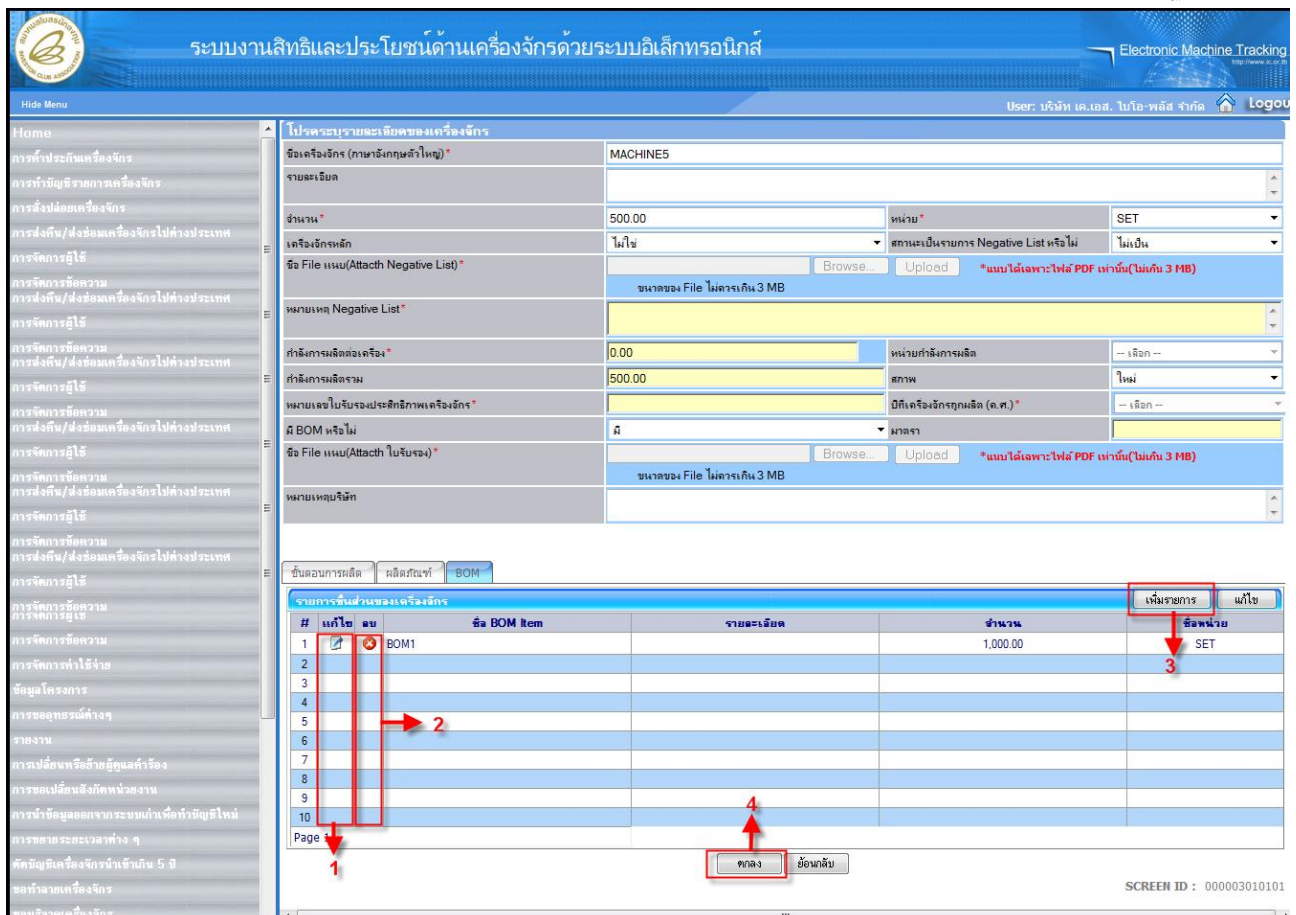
ระบบงานสิทธิและประโยชน์ด้านเครื่องจักรด้วยระบบอิเล็กทรอนิกส์

Electronic Machine Tracking

Hide Menu

User: บริษัท เค.เอส. ไบโอ-พลัส จำกัด Logout

Home
การค้ำประกันเครื่องจักร
การทำบัญชีรายการเครื่องจักร
การสั่งปล่อยเครื่องจักร
การส่งคืน/ส่งซ่อมเครื่องจักรไปต่างประเทศ
การจัดการผู้ใช้
การจัดการข้อความ
การส่งคืน/ส่งซ่อมเครื่องจักรไปต่างประเทศ
การจัดการผู้ใช้
การจัดการข้อความ
การส่งคืน/ส่งซ่อมเครื่องจักรไปต่างประเทศ
การจัดการผู้ใช้
การจัดการข้อความ
การส่งคืน/ส่งซ่อมเครื่องจักรไปต่างประเทศ
การจัดการผู้ใช้
การจัดการข้อความ
การส่งคืน/ส่งซ่อมเครื่องจักรไปต่างประเทศ
การจัดการผู้ใช้
การจัดการข้อความ
การส่งคืน/ส่งซ่อมเครื่องจักรไปต่างประเทศ
การจัดการผู้ใช้
การจัดการข้อความ
การจัดการผู้ใช้
การจัดการข้อความ
การจัดการค่าใช้จ่าย
ข้อมูลโครงการ
การขออุทธรณ์ต่างๆ
รายงาน
การเปลี่ยนหรือย้ายผู้ดูแลคำร้อง
การขอเปลี่ยนสังกัดหน่วยงาน
การนำข้อมูลออกจากระบบเก่าเพื่อทำบัญชีใหม่
การขยายระยะเวลาต่าง ๆ
ตัดบัญชีเครื่องจักรนำเข้าเกิน 5 ปี
ขอทำลายเครื่องจักร

โปรดระบุรายละเอียดของเครื่องจักร

ชื่อเครื่องจักร (ภาษาอังกฤษตัวใหญ่)* MACHINE5
รายละเอียด
จำนวน* 500.00 หน่วย* SET
เครื่องจักรหลัก ไม่ใช่ สถานะเป็นรายการ Negative List หรือไม่ ไม่เป็น
ชื่อ File แนบ(Attacth Negative List)* Browse... Upload *แนบได้เฉพาะไฟล์ PDF เท่านั้น(ไม่เกิน 3 MB)
ขนาดของ File ไม่ควรเกิน 3 MB
หมายเหตุ Negative List*
กำลังการผลิตต่อเครื่อง* 0.00 หน่วยกำลังการผลิต -- เลือก --
กำลังการผลิตรวม 500.00 สภาพ ใหม่
หมายเลขใบรับรองประสิทธิภาพเครื่องจักร* ปีที่เครื่องจักรถูกผลิต (ค.ศ.)* -- เลือก --
มี BOM หรือไม่ มี มาตรา
ชื่อ File แนบ(Attacth ใบรับรอง)* Browse... Upload *แนบได้เฉพาะไฟล์ PDF เท่านั้น(ไม่เกิน 3 MB)
ขนาดของ File ไม่ควรเกิน 3 MB
หมายเหตุบริษัท

ขั้นตอนการผลิต | ผลิตภัณฑ์ | BOM

รายการชิ้นส่วนของเครื่องจักร
เพิ่มรายการ | แก้ไข

| # | แก้ไข | ลบ | ชื่อ BOM Item | รายละเอียด | จำนวน | ชื่อหน่วย |
|---|---|---|---|---|---|---|
| 1 | | | BOM1 | | 1,000.00 | SET |
| 2 | | | | | | |
| 3 | | | | | | |
| 4 | | | | | | |
| 5 | | | | | | |
| 6 | | | | | | |
| 7 | | | | | | |
| 8 | | | | | | |
| 9 | | | | | | |
| 10 | | | | | | |

Page 1

1 2 3 4

ตกลง ย้อนกลับ

SCREEN ID : 000003010101